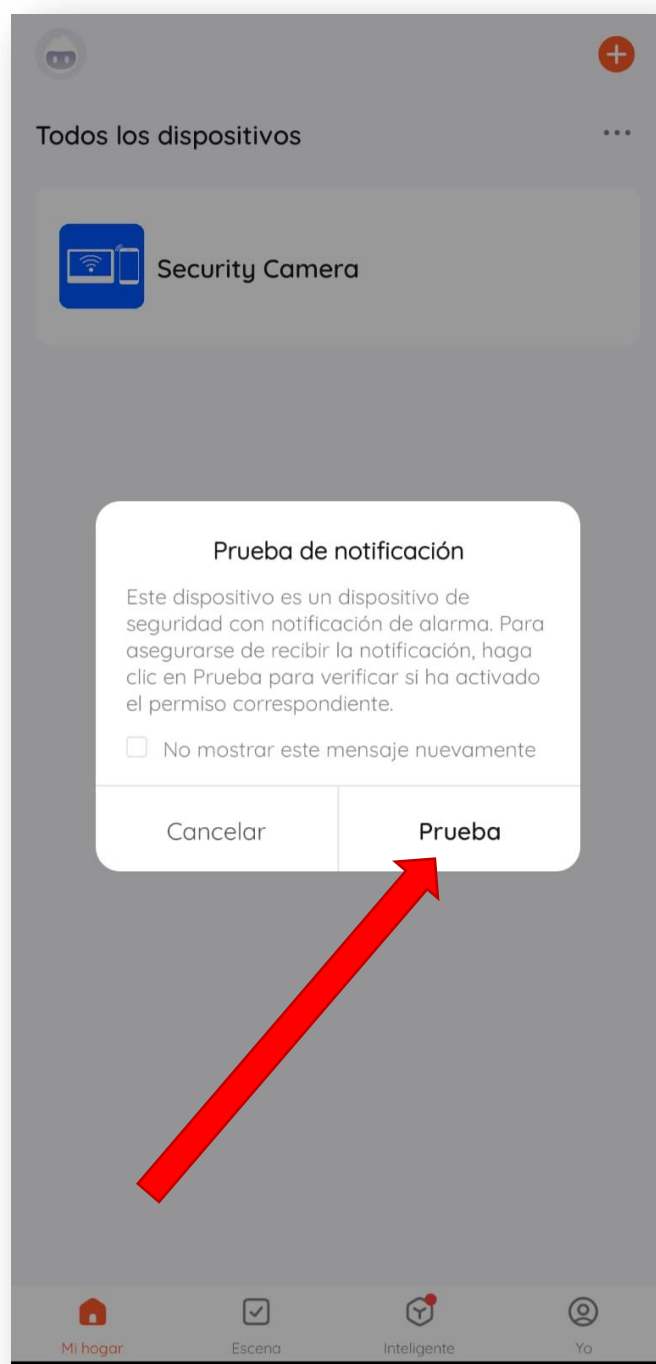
Todos los dispositivos

Security Camera

Prueba de notificación

Este dispositivo es un dispositivo de seguridad con notificación de alarma. Para asegurarse de recibir la notificación, haga clic en Prueba para verificar si ha activado el permiso correspondiente.

No mostrar este mensaje nuevamente

Cancelar

Prueba

Mi hogar

Escena

Inteligente

Yo